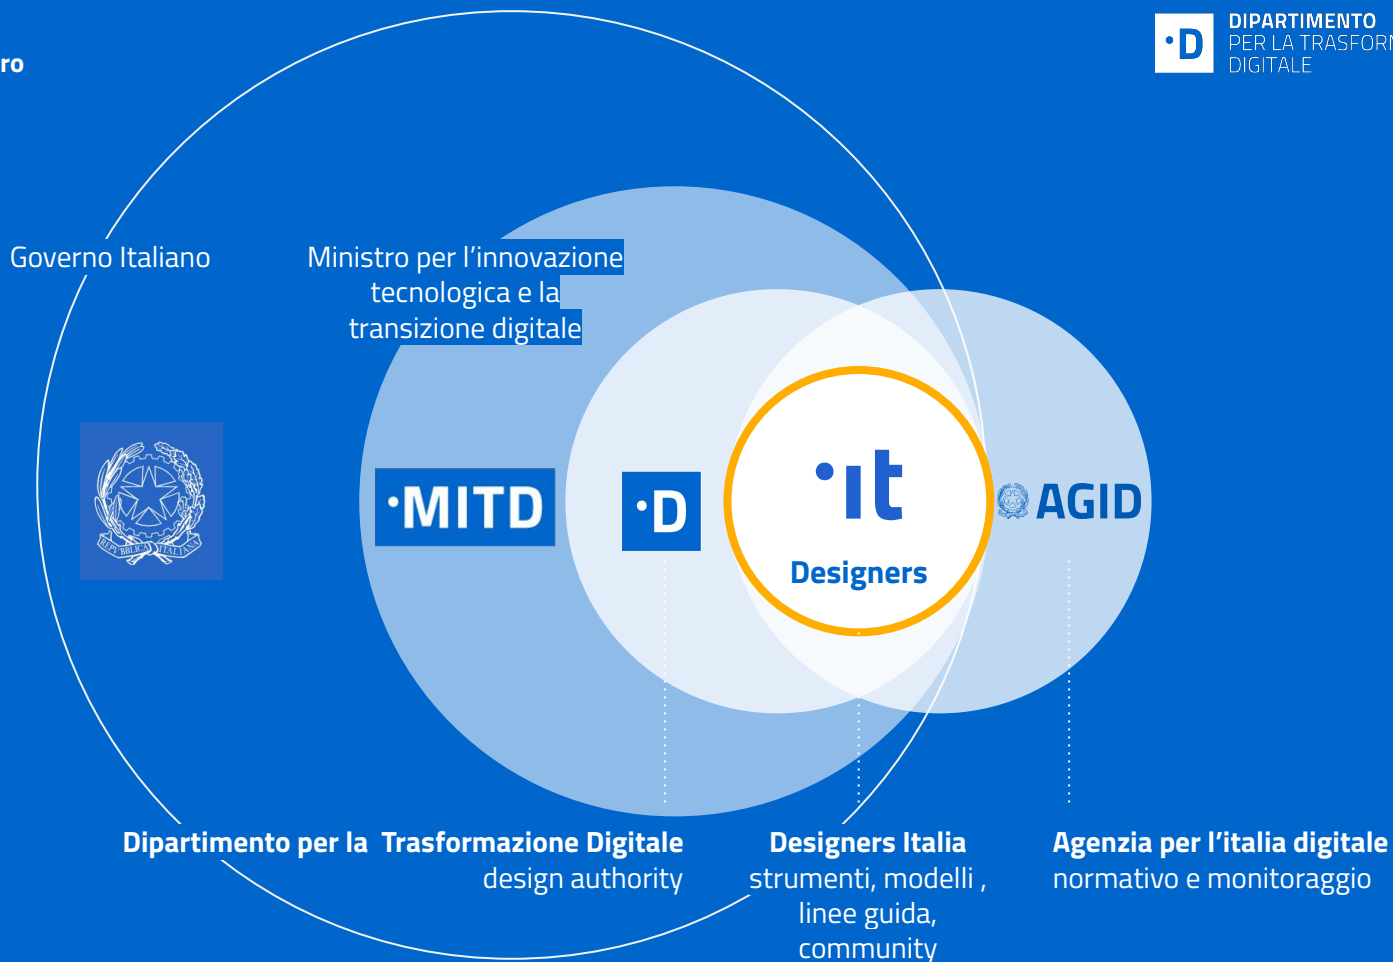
ro

DIPARTIMENTO
PER LA TRASFORM
DIGITALE

Governo Italiano

Ministro per l’innovazione tecnologica e la transizione digitale

REPUBBLICA ITALIANA

·MITD

·D

·it

Designers

AGID

Dipartimento per la Trasformazione Digitale
design authority

Designers Italia
strumenti, modelli , linee guida, community

Agenzia per l’italia digitale
normativo e monitoraggio